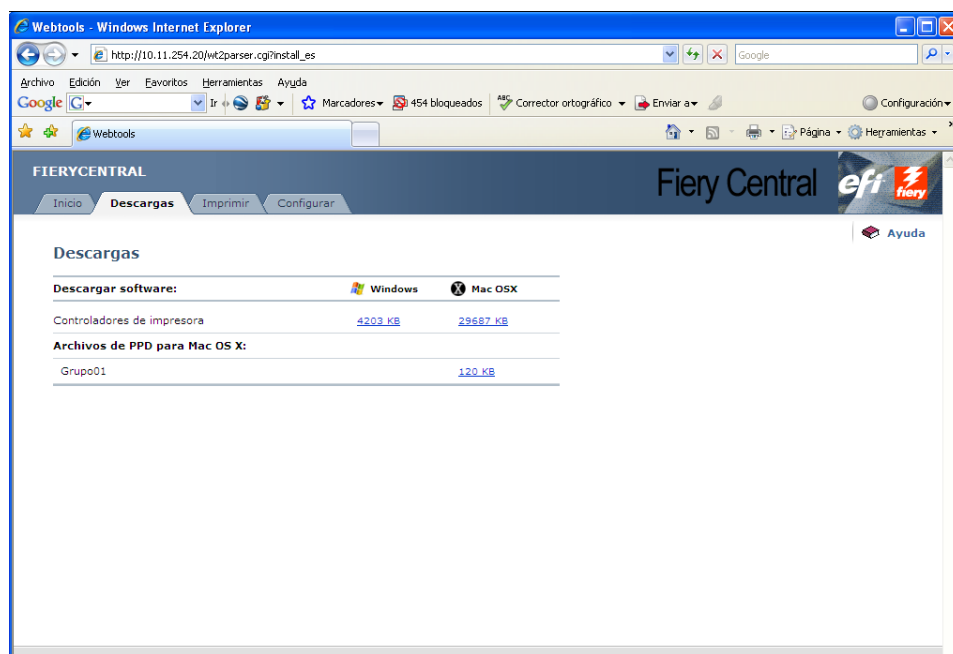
Webtools - Windows Internet Explorer

http://10.11.254.20/wt2parser.cgi?install_es

Google

Archivo Edición Ver Favoritos Herramientas Ayuda

Google G Ir Marcadores 454 bloqueados Corrector ortográfico Enviar a Configuración

Webtools

Página Herramientas

FIERYCENTRAL

Inicio Descargas Imprimir Configurar

Fiery Central efi fiery

Ayuda

Descargas

| Descargar software: | Windows | Mac OSX |
|---|---|---|
| Controladores de impresora | 4203 KB | 29687 KB |
| Archivos de PPD para Mac OS X: | | |
| Grupo01 | | 120 KB |